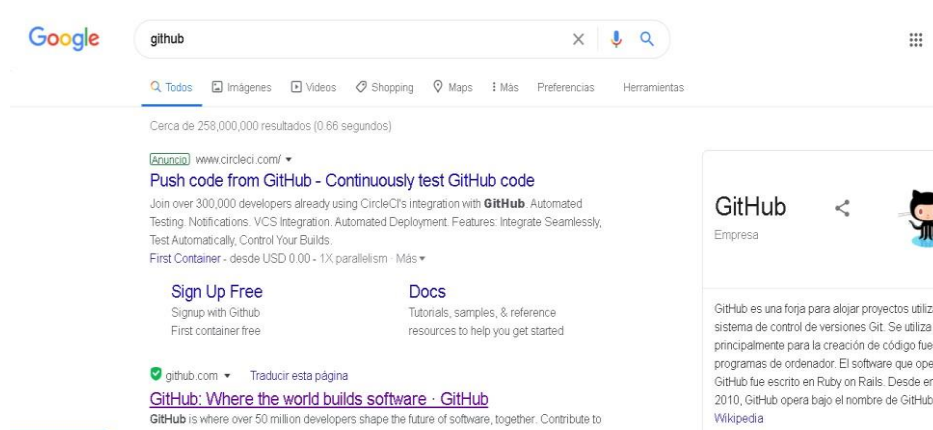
Google

github

Todos Imágenes Videos Shopping Maps Más Preferencias Herramientas

Cerca de 258,000,000 resultados (0.66 segundos)

Anuncio www.circleci.com/ ▾

Push code from GitHub - Continuously test GitHub code

Join over 300,000 developers already using CircleCI's integration with **GitHub**. Automated Testing. Notifications. VCS Integration. Automated Deployment. Features: Integrate Seamlessly, Test Automatically, Control Your Builds.

First Container - desde USD 0.00 - 1X parallelism · Más ▾

Sign Up Free
Signup with Github
First container free

Docs
Tutorials, samples, & reference resources to help you get started

github.com ▾ Traducir esta página

GitHub: Where the world builds software · GitHub

**GitHub** is where over 50 million developers shape the future of software, together. Contribute to

GitHub

Empresa

GitHub es una forja para alojar proyectos utiliz sistema de control de versiones Git. Se utiliza principalmente para la creación de código fue programas de ordenador. El software que ope GitHub fue escrito en Ruby on Rails. Desde er 2010, GitHub opera bajo el nombre de GitHub

Wikipedia